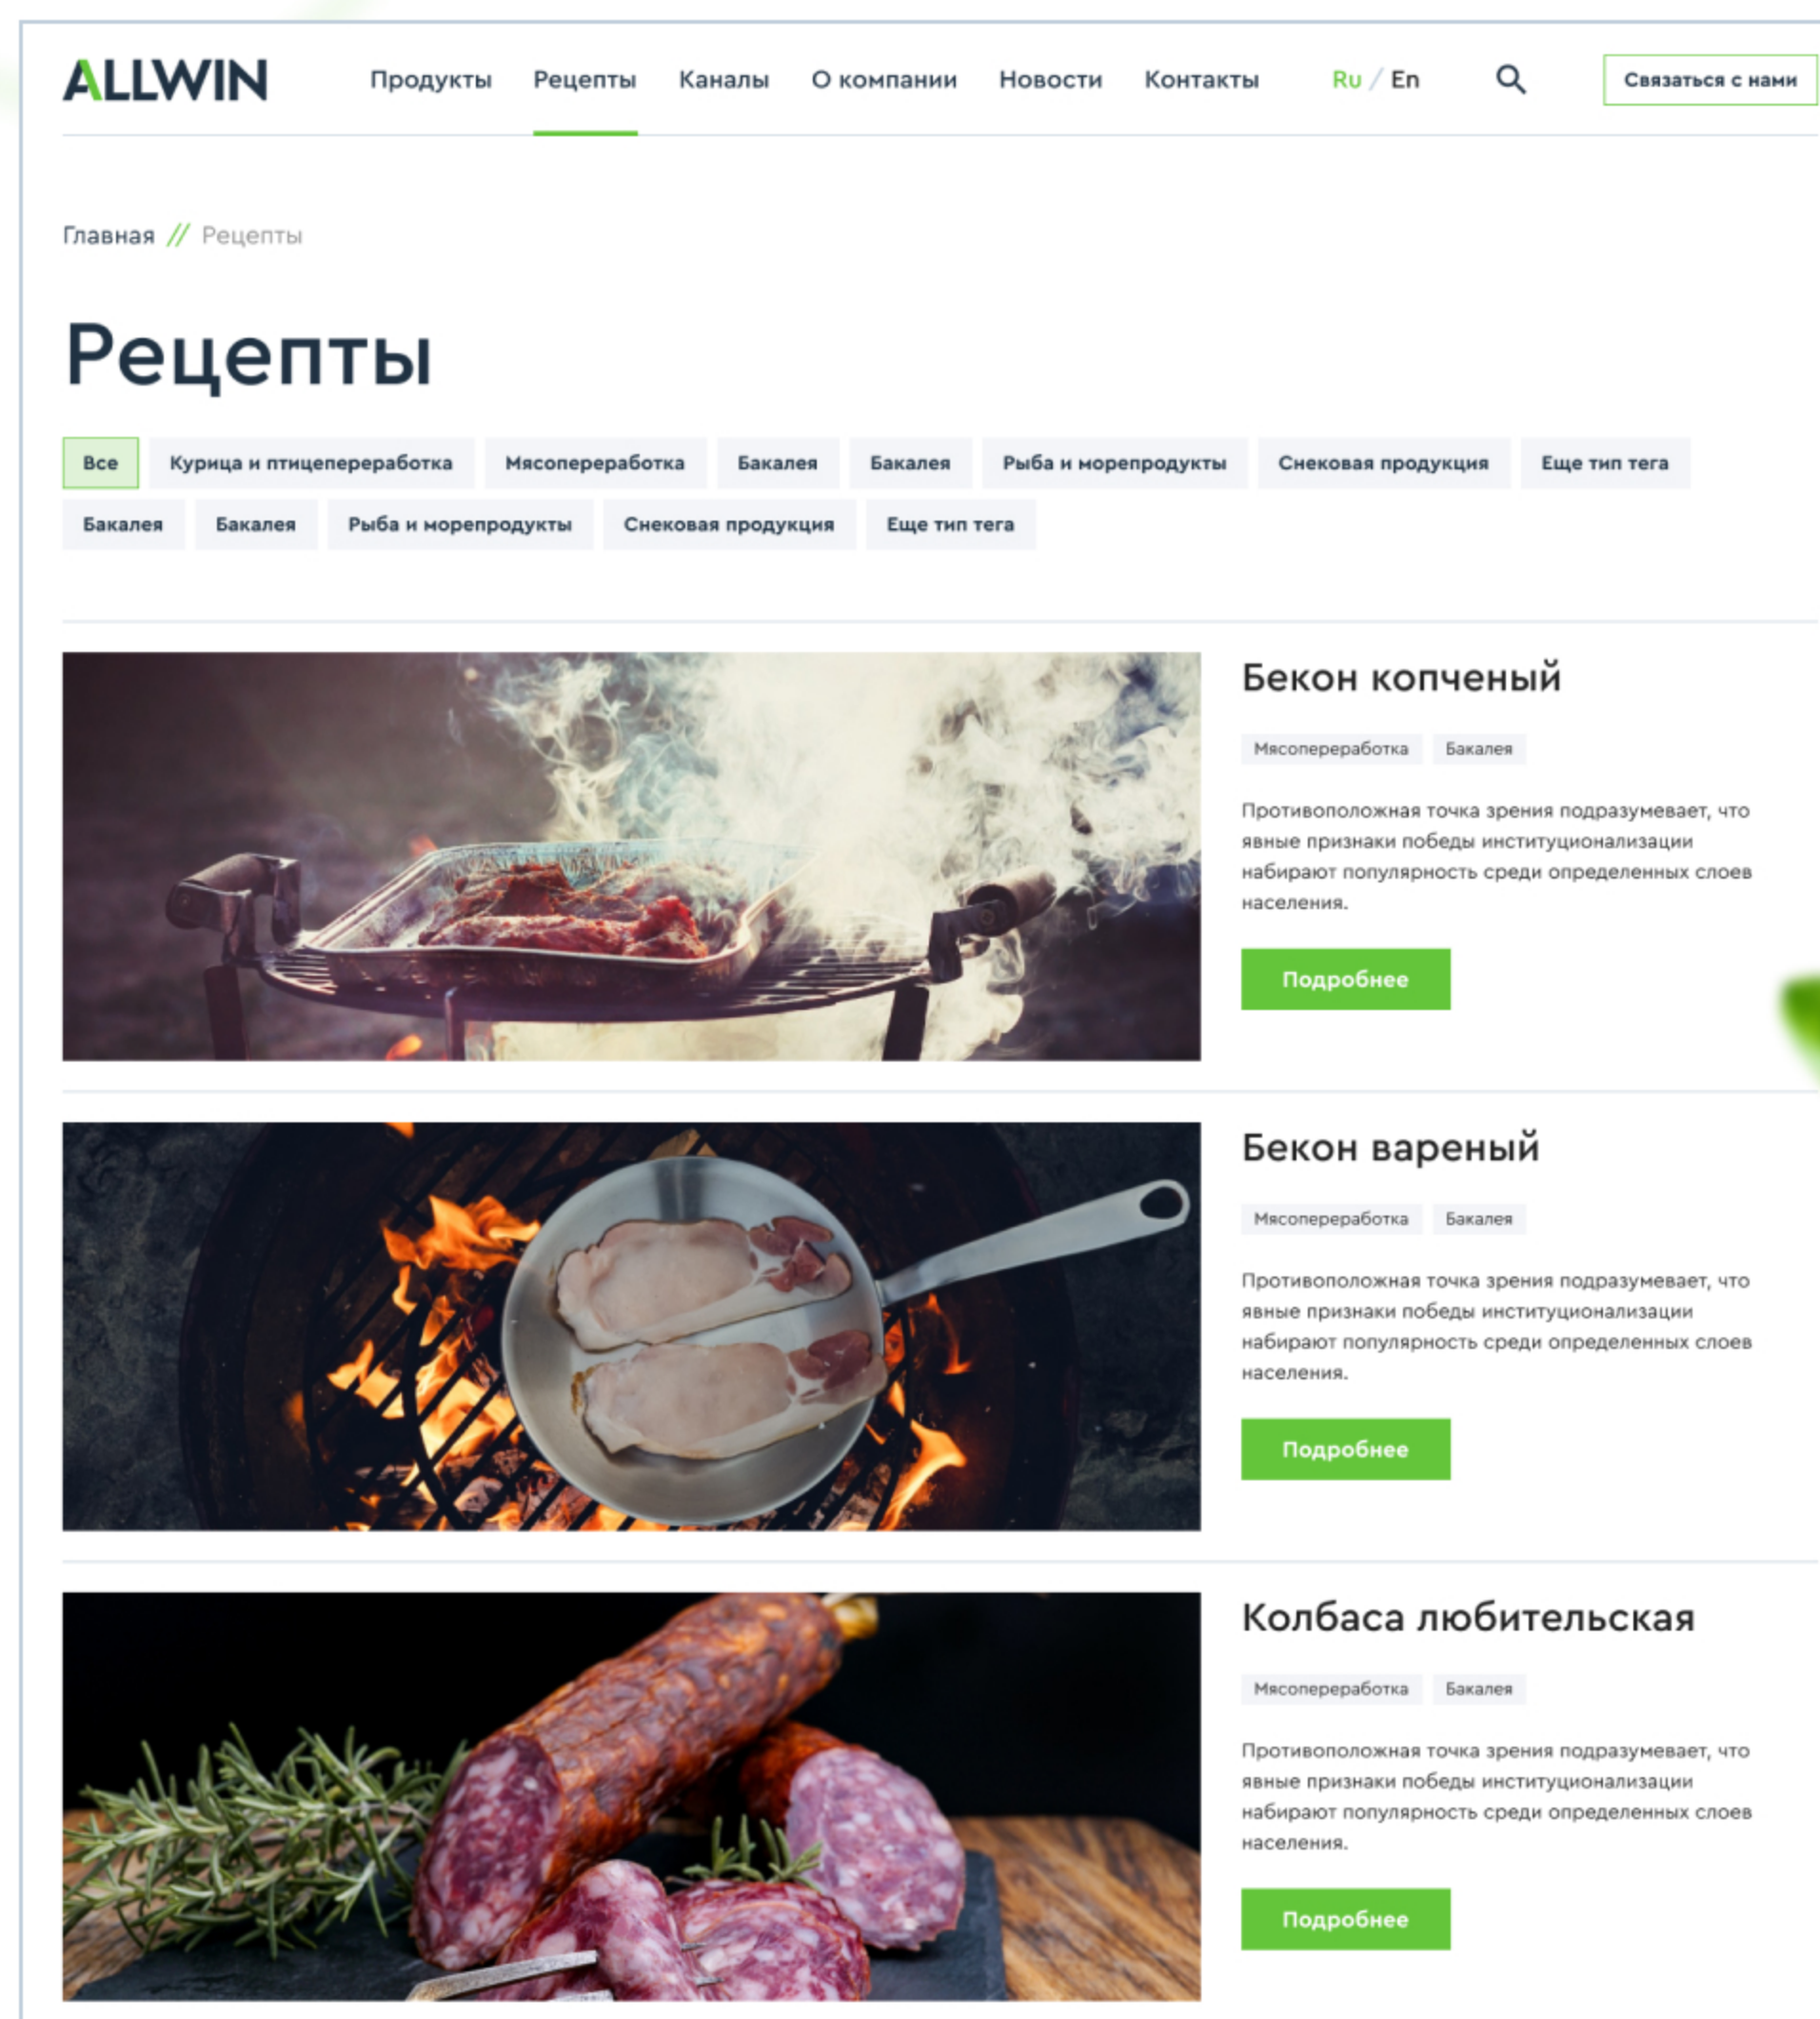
ALLWIN

Продукты Рецепты Каналы О компании Новости Контакты Ru / En Связаться с нами

Главная // Рецепты

Рецепты

Все Курица и птицепереработка Мясопереработка Бакалея Бакалея Рыба и морепродукты Снековая продукция Еще тип тега Бакалея Бакалея Рыба и морепродукты Снековая продукция Еще тип тега

Бекон копченый

Мясопереработка Бакалея

Противоположная точка зрения подразумевает, что явные признаки победы институционализации набирают популярность среди определенных слоев населения.

Подробнее

Бекон вареный

Мясопереработка Бакалея

Противоположная точка зрения подразумевает, что явные признаки победы институционализации набирают популярность среди определенных слоев населения.

Подробнее

Колбаса любительская

Мясопереработка Бакалея

Противоположная точка зрения подразумевает, что явные признаки победы институционализации набирают популярность среди определенных слоев населения.

Подробнее